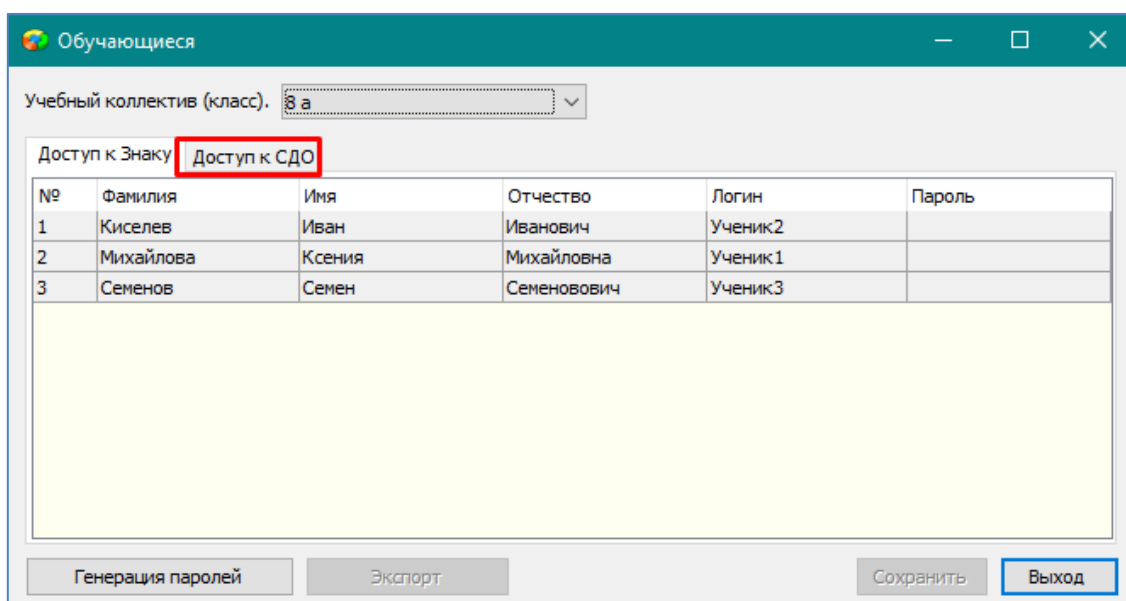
Обучающиеся

Учебный коллектив (класс). 8 а

Доступ к Знаку | Доступ к СДО

| № | Фамилия | Имя | Отчество | Логин | Пароль |
|---|---|---|---|---|---|
| 1 | Киселев | Иван | Иванович | Ученик2 | |
| 2 | Михайлова | Ксения | Михайловна | Ученик1 | |
| 3 | Семенов | Семен | Семенович | Ученик3 | |

Генерация паролей | Экспорт | Сохранить | Выход